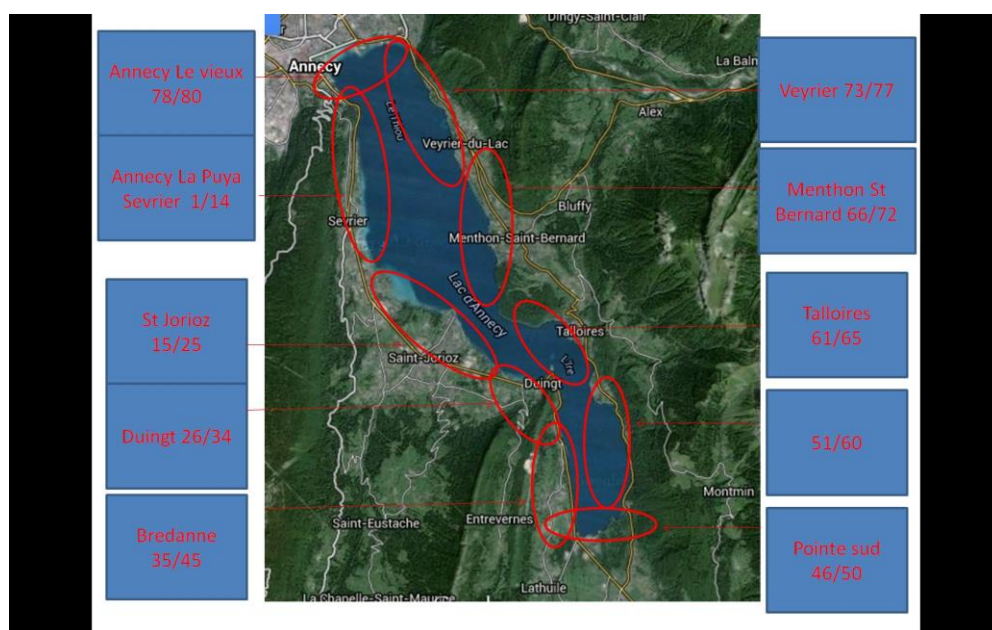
Annecy Le vieux 78/80

Annecy La Puya Sevrier 1/14

St Jorioz 15/25

Duingt 26/34

Bredanne 35/45

Dingy-Saint-Clair

Annecy

La Balm

Alex

Veyrier-du-Lac

Bluffy

Sevrier

Menthon-Saint-Bernard

Lac d'Annecy

Talloires

Saint-Jorioz

Duingt

Montmin

Saint-Eustache

Entrevernes

Lathuile

La Chapelle-Saint-Maurice

Veyrier 73/77

Menthon St Bernard 66/72

Talloires 61/65

51/60

Pointe sud 46/50